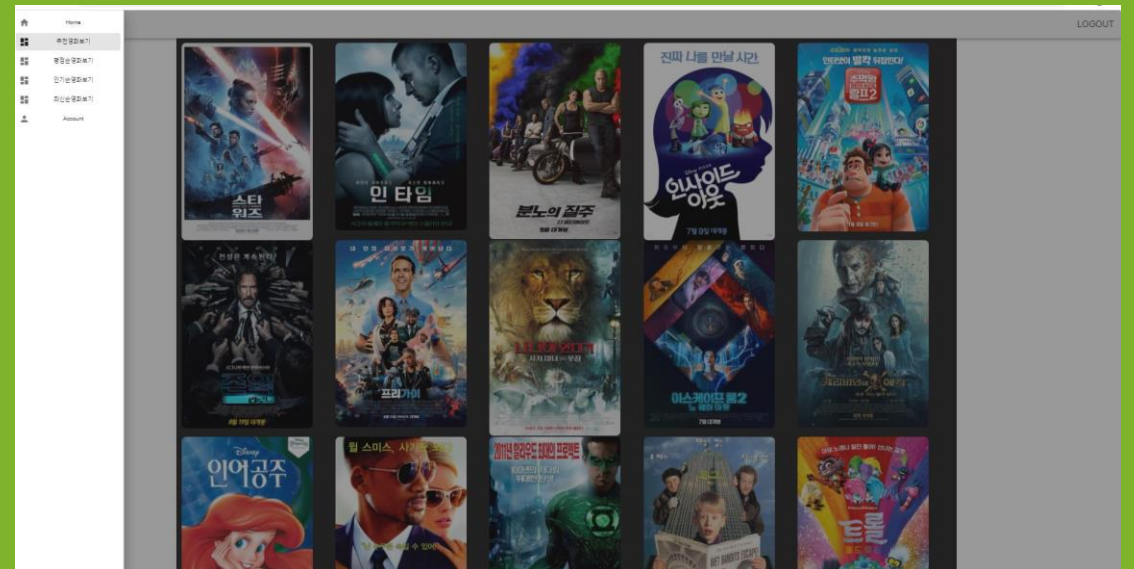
Home
추천영화보기
평점순영화보기
인기순영화보기
최신순영화보기
Account

LOGOUT

스타워즈

인 타임

분노의 질주

진짜 나를 만날 시간
인사이드 아웃
7월 9일 대개봉

인터넷이 발칵 뒤집힌다!
주먹왕 랄프2

전설은 계속된다
존 윅
8월 7일 대개봉

프리가이

나니아 연대기
사자 마녀 그리고 옷장

이스케이프 룸2
노 웨이 아웃
7월 개봉

캐리비안의 해적

Disney
인어공주

윌 스미스, 사기의 신

그린 랜턴

트롤